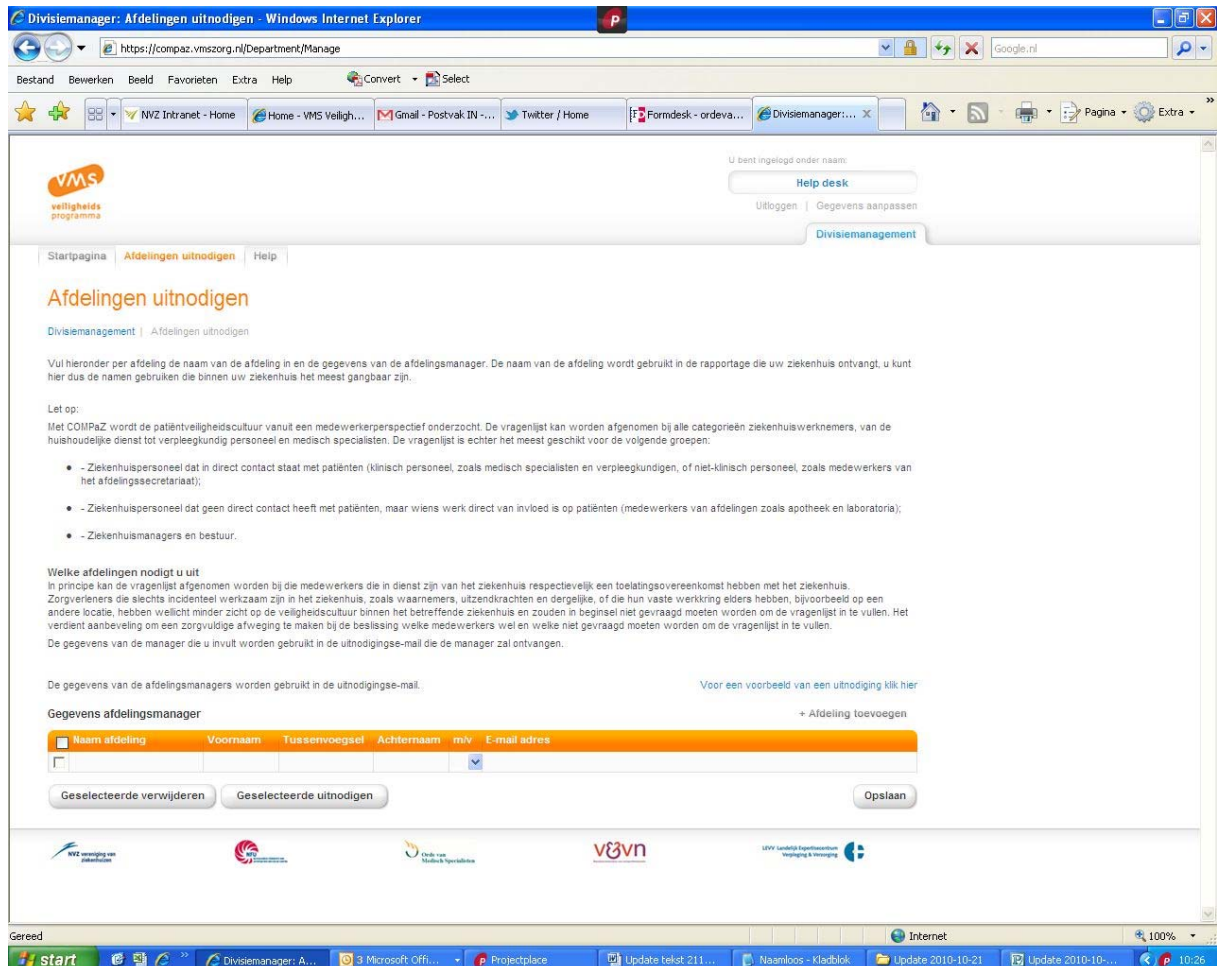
Divisiemanager: Afdelingen uitnodigen - Windows Internet Explorer

https://compaz.vmszorg.nl/Department/Manage

Google.nl

Bestand Bewerken Beeld Favorieten Extra Help

Convert Select

NVZ Intranet - Home | Home - VMS Veiligh... | Gmail - Postvak IN -... | Twitter / Home | Formdesk - ordeva... | Divisiemanager:...

Pagina Extra

VMS veiligheids programma

U bent ingelogd onder naam:

Help desk

Uitloggen | Gegevens aanpassen

Divisiemanagement

Startpagina | Afdelingen uitnodigen | Help

Afdelingen uitnodigen

Divisiemanagement | Afdelingen uitnodigen

Vul hieronder per afdeling de naam van de afdeling in en de gegevens van de afdelingsmanager. De naam van de afdeling wordt gebruikt in de rapportage die uw ziekenhuis ontvangt, u kunt hier dus de namen gebruiken die binnen uw ziekenhuis het meest gangbaar zijn.

Let op:
Met COMPaZ wordt de patiëntveiligheidscultuur vanuit een medewerkerperspectief onderzocht. De vragenlijst kan worden afgenomen bij alle categorieën ziekenhuiswerknemers, van de huishoudelijke dienst tot verpleegkundig personeel en medisch specialisten. De vragenlijst is echter het meest geschikt voor de volgende groepen:

- Ziekenhuispersoneel dat in direct contact staat met patiënten (klinisch personeel, zoals medisch specialisten en verpleegkundigen, of niet-klinisch personeel, zoals medewerkers van het afdelingssecretariaat);

- Ziekenhuispersoneel dat geen direct contact heeft met patiënten, maar wiens werk direct van invloed is op patiënten (medewerkers van afdelingen zoals apotheek en laboratoria);

- Ziekenhuismanagers en bestuur.

Welke afdelingen nodigt u uit
In principe kan de vragenlijst afgenomen worden bij de medewerkers die in dienst zijn van het ziekenhuis respectievelijk een toelatingsovereenkomst hebben met het ziekenhuis. Zorgverleners die slechts incidenteel werkzaam zijn in het ziekenhuis, zoals waarnemers, uitzendkrachten en dergelijke, of die hun vaste werkkring elders hebben, bijvoorbeeld op een andere locatie, hebben wellicht minder zicht op de veiligheidscultuur binnen het betreffende ziekenhuis en zouden in beginsel niet gevraagd moeten worden om de vragenlijst in te vullen. Het verdient aanbeveling om een zorgvuldige afweging te maken bij de beslissing welke medewerkers wel en welke niet gevraagd moeten worden om de vragenlijst in te vullen.
De gegevens van de manager die u invult worden gebruikt in de uitnodigingse-mail die de manager zal ontvangen.

De gegevens van de afdelingsmanagers worden gebruikt in de uitnodigingse-mail.

Voor een voorbeeld van een uitnodiging klik hier

Gegevens afdelingsmanager

+ Afdeling toevoegen

| Naam afdeling | Voornaam | Tussenvoegsel | Achternaam | m/v | E-mail adres |
|---|---|---|---|---|---|
| | | | | | |

Geselecteerde verwijderen | Geselecteerde uitnodigen | Opslaan

NVZ vereniging van ziekenhuizen | Orde van Medisch Specialisten | V&VN | LEVV Landelijk Expertisecentrum Verpleging & Verzorging

Gereed | Internet | 100%

start | Divisiemanager: A... | 3 Microsoft Offi... | Projectplace | Update tekst 211... | Naamloos - Kladblok | Update 2010-10-21 | Update 2010-10-... | 10:26